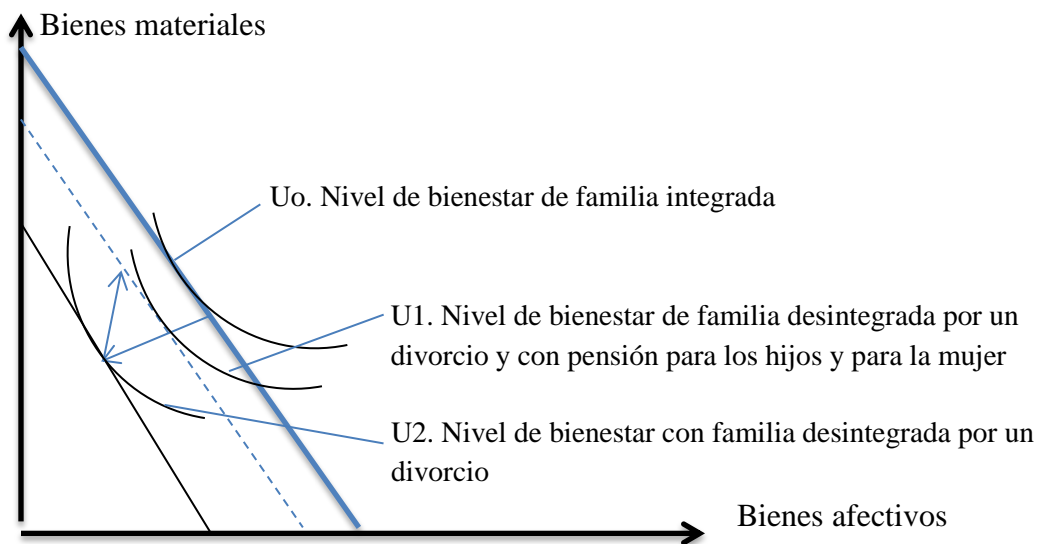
Bienes materiales

Uo. Nivel de bienestar de familia integrada

U1. Nivel de bienestar de familia desintegrada por un divorcio y con pensión para los hijos y para la mujer

U2. Nivel de bienestar con familia desintegrada por un divorcio

Bienes afectivos